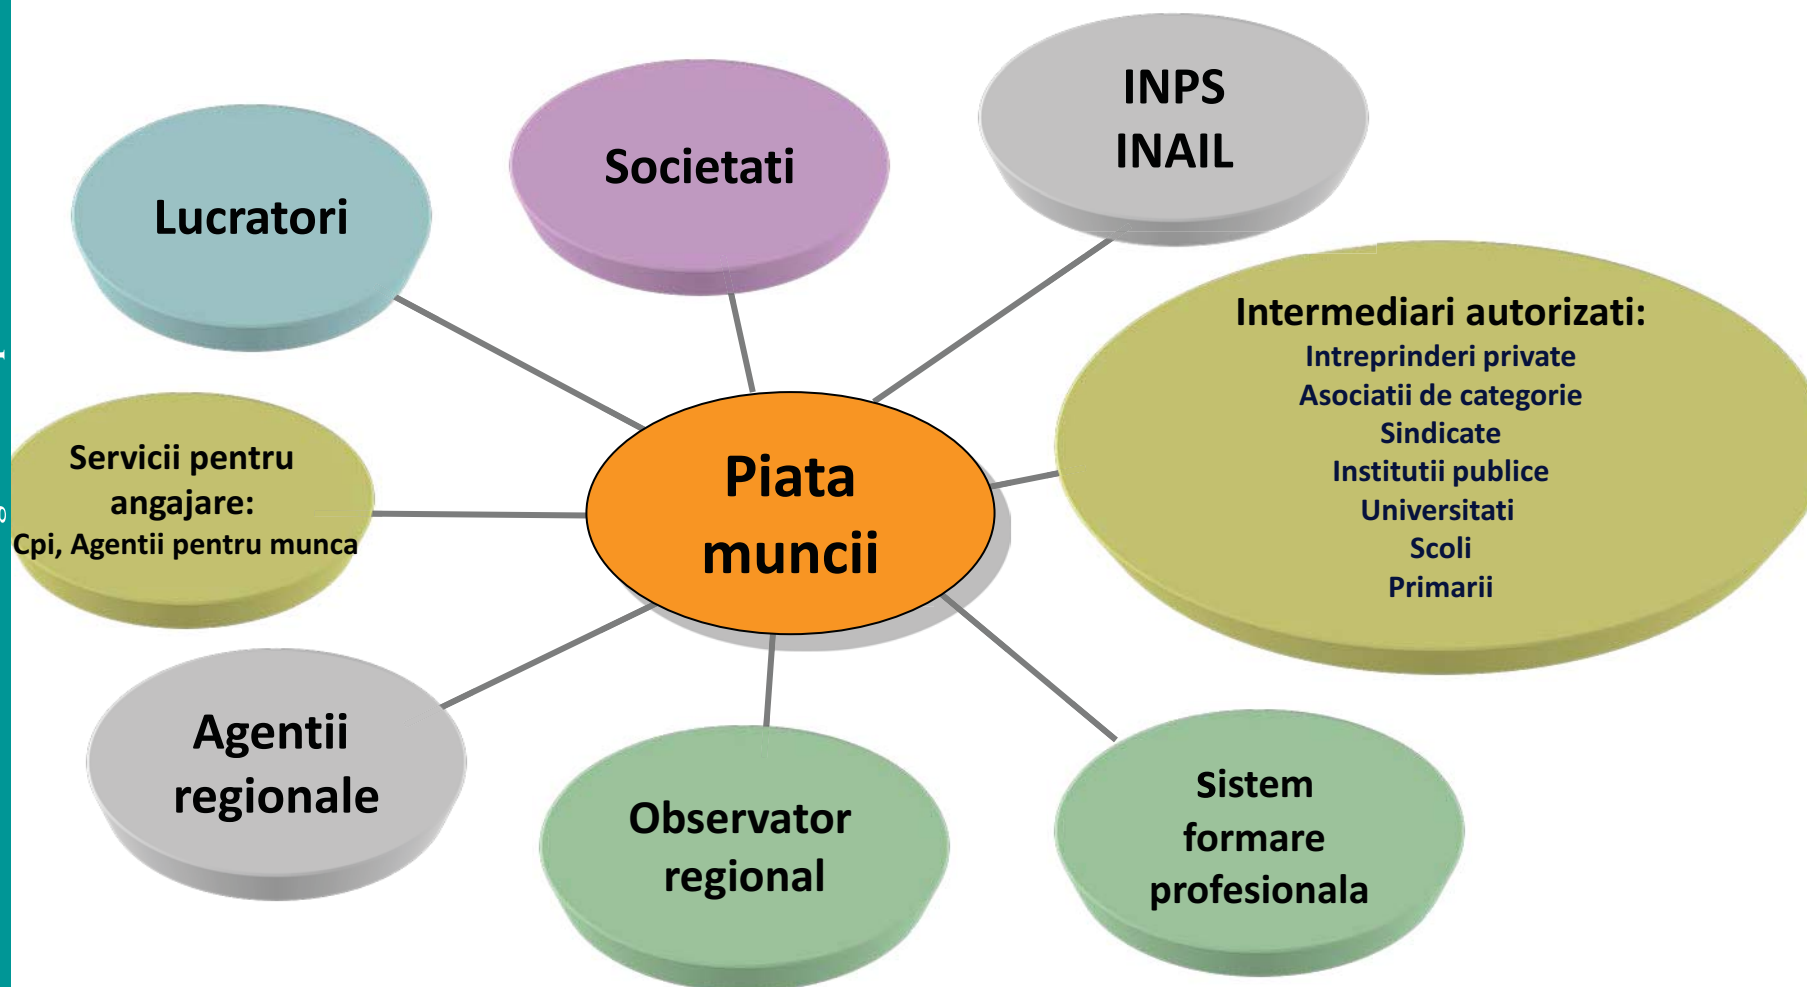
Piata muncii

Lucratori

Societati

INPS
INAIL

Intermediari autorizati:
Intreprinderi private
Asociatii de categorie
Sindicate
Institutii publice
Universitati
Scoli
Primarii

Servicii pentru angajare:
Cpi, Agentii pentru munca

Agentii regionale

Observator regional

Sistem formare profesionala